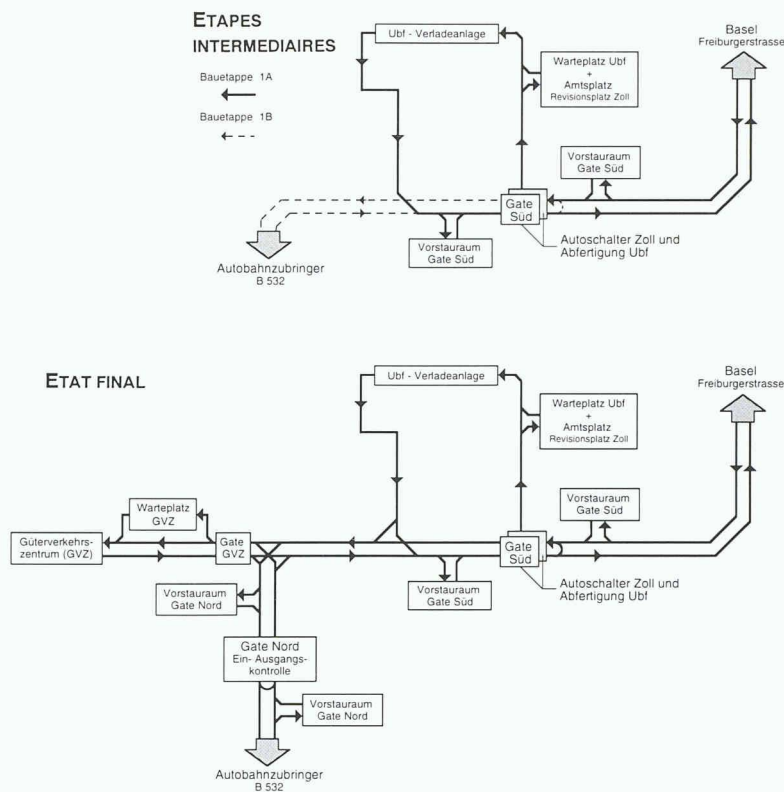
ETAPES INTERMEDIAIRES

Bauetappe 1A

Bauetappe 1B

Ubf - Verladeanlage

Warteplatz Ubf + Amtsplatz Revisionsplatz Zoll

Basel Freiburgerstrasse

Vorstauraum Gate Süd

Gate Süd

Vorstauraum Gate Süd

Autoschalter Zoll und Abfertigung Ubf

Autobahnzubringer B 532

ETAT FINAL

Ubf - Verladeanlage

Warteplatz Ubf + Amtsplatz Revisionsplatz Zoll

Basel Freiburgerstrasse

Warteplatz GVZ

Güterverkehrszentrum (GVZ)

Gate GVZ

Vorstauraum Gate Süd

Gate Süd

Vorstauraum Gate Nord

Vorstauraum Gate Süd

Autoschalter Zoll und Abfertigung Ubf

Gate Nord Ein- Ausgangskontrolle

Vorstauraum Gate Nord

Autobahnzubringer B 532